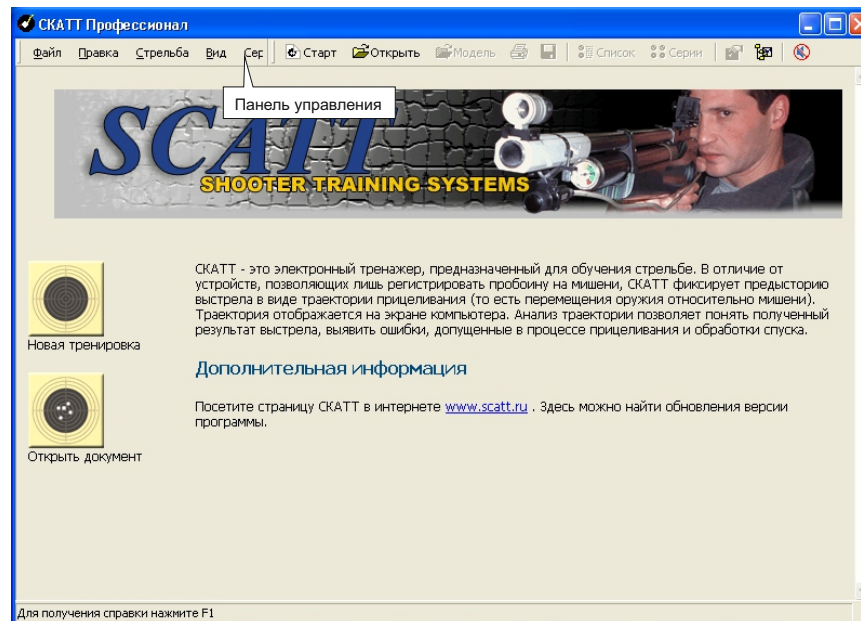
СКАТТ Профессионал

Файл Правка Стрельба Вид Сер

Старт Открыть Модель Список Серии

Панель управления

SCATT
SHOOTER TRAINING SYSTEMS

Новая тренировка

Открыть документ

СКАТТ - это электронный тренажер, предназначенный для обучения стрельбе. В отличие от устройств, позволяющих лишь регистрировать пробоину на мишени, СКАТТ фиксирует предысторию выстрела в виде траектории прицеливания (то есть перемещения оружия относительно мишени). Траектория отображается на экране компьютера. Анализ траектории позволяет понять полученный результат выстрела, выявить ошибки, допущенные в процессе прицеливания и обработки спуска.

Дополнительная информация

Посетите страницу СКАТТ в интернете www.scatt.ru . Здесь можно найти обновления версии программы.

Для получения справки нажмите F1